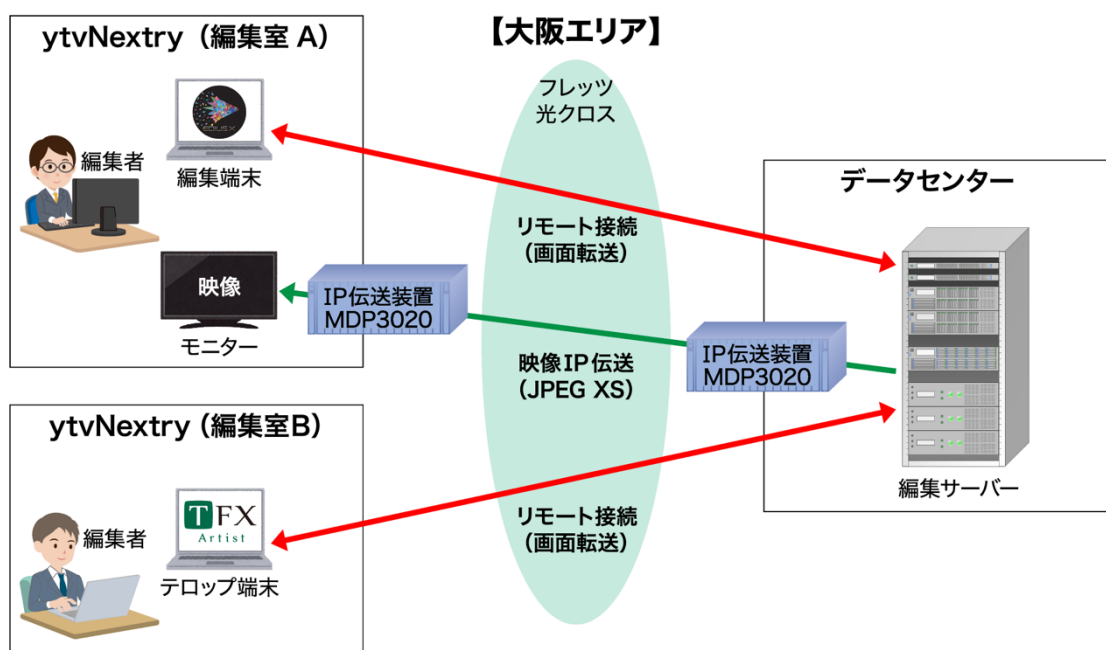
ytvNextry（編集室 A）

【大阪エリア】

フレッツ
光クロス

編集者

編集端末

データセンター

リモート接続
（画面転送）

映像

IP伝送装置
MDP3020

モニター

映像IP伝送
（JPEG XS）

IP伝送装置
MDP3020

ytvNextry（編集室B）

編集サーバー

TFX
Artist

編集者

リモート接続
（画面転送）

テロップ端末